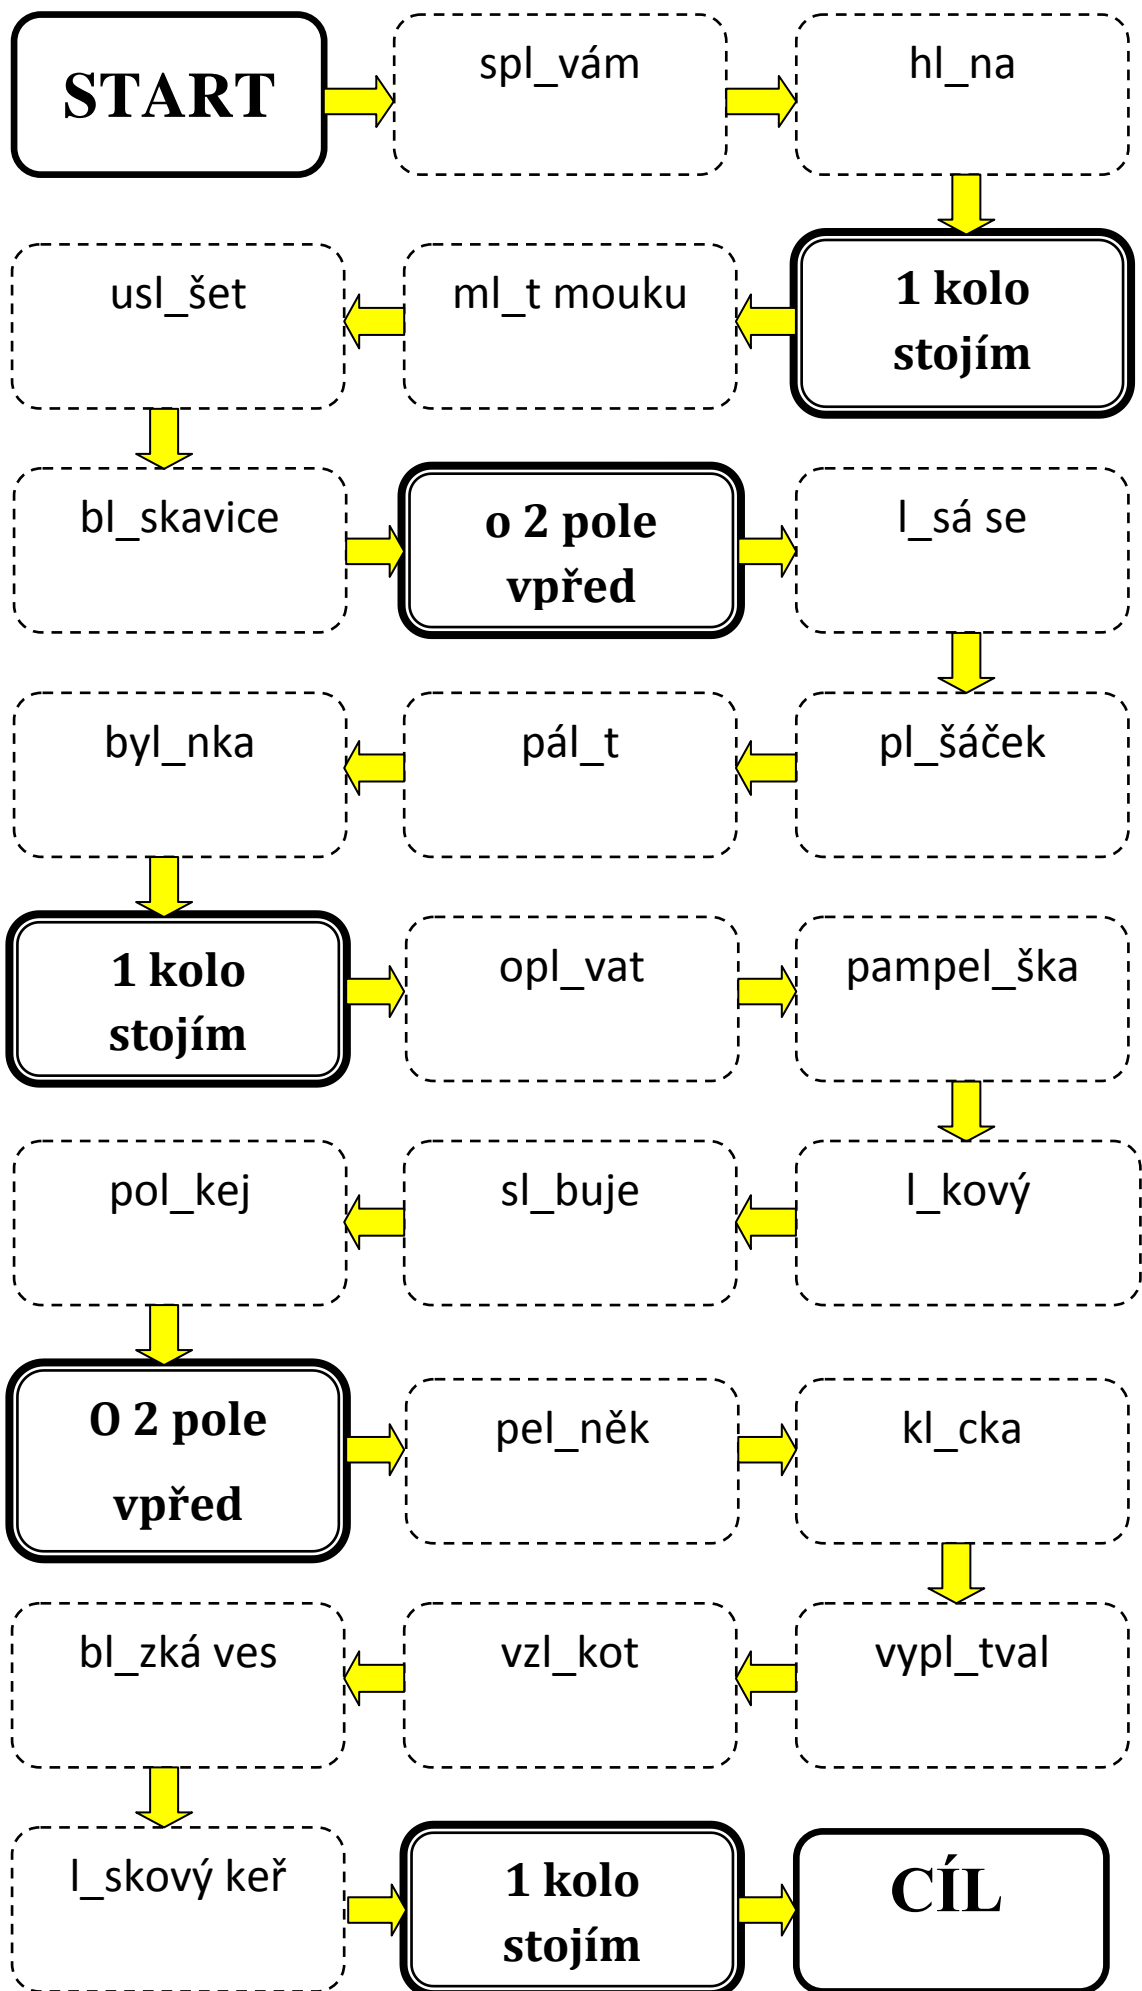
START

spl_vám

hl_na

1 kolo stojím

ml_t mouku

usl_šet

bl_skavice

o 2 pole vpřed

l_sá se

pl_šáček

pál_t

byl_nka

1 kolo stojím

opl_vat

pampel_ška

l_kový

sl_buje

pol_kej

O 2 pole vpřed

pel_něk

kl_cka

vypl_tval

vzl_kot

bl_zká ves

l_skový keř

1 kolo stojím

CÍL